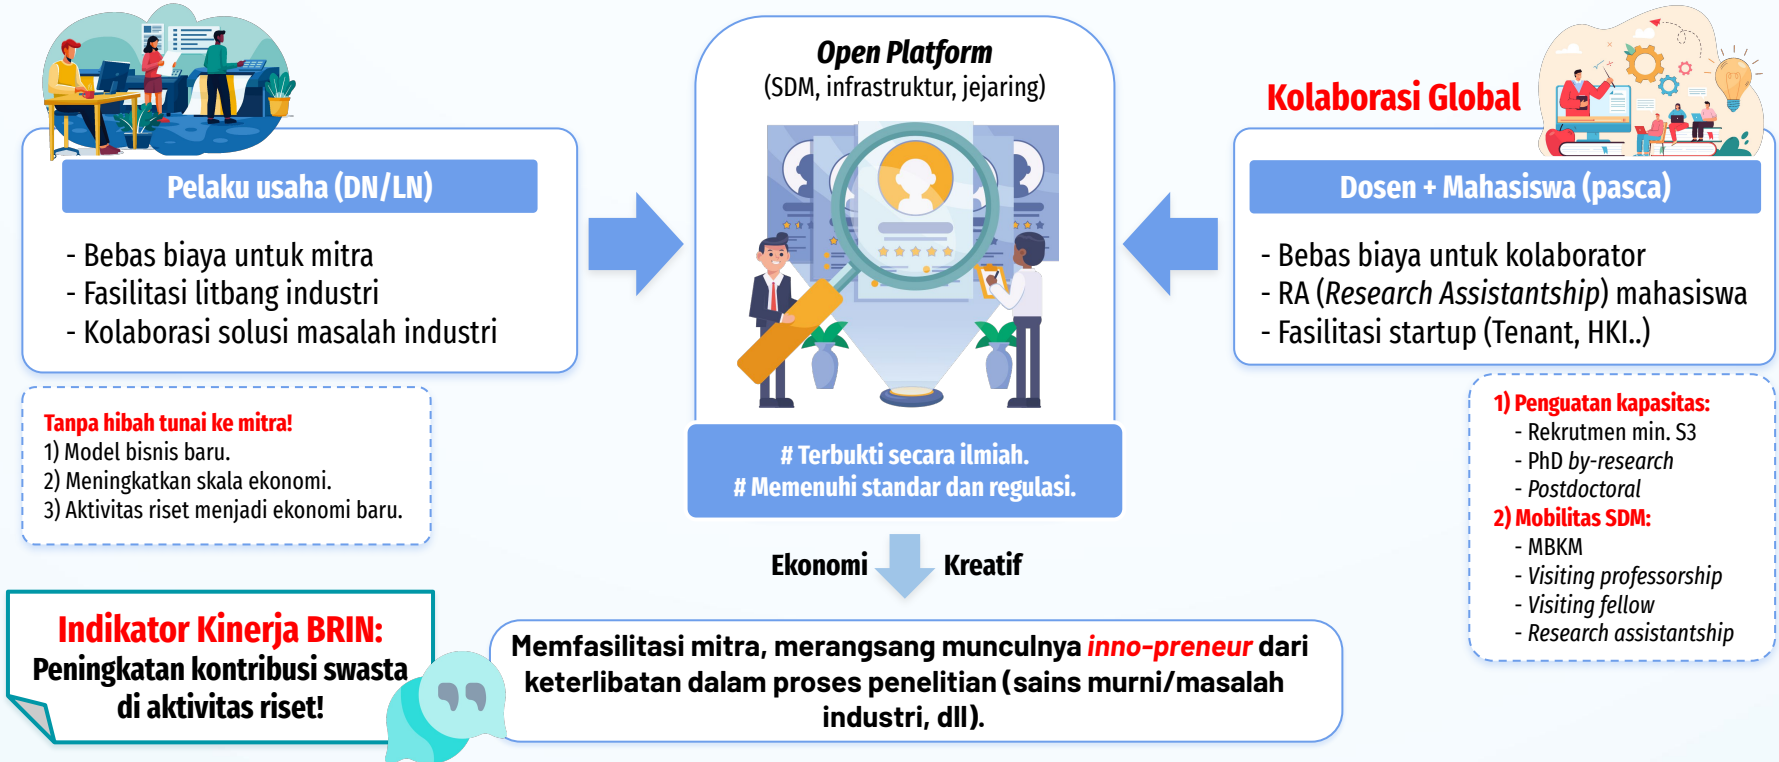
Pelaku usaha (DN/LN)

- Bebas biaya untuk mitra
- Fasilitasi litbang industri
- Kolaborasi solusi masalah industri

Tanpa hibah tunai ke mitra!
1) Model bisnis baru.
2) Meningkatkan skala ekonomi.
3) Aktivitas riset menjadi ekonomi baru.

Open Platform
(SDM, infrastruktur, jejaring)

# Terbukti secara ilmiah.
# Memenuhi standar dan regulasi.

Ekonomi Kreatif

Kolaborasi Global

Dosen + Mahasiswa (pasca)

- Bebas biaya untuk kolaborator
- RA (Research Assistantship) mahasiswa
- Fasilitasi startup (Tenant, HKI..)

1) Penguatan kapasitas:
- Rekrutmen min. S3
- PhD by-research
- Postdoctoral
2) Mobilitas SDM:
- MBKM
- Visiting professorship
- Visiting fellow
- Research assistantship

Indikator Kinerja BRIN:
Peningkatan kontribusi swasta di aktivitas riset!

Memfasilitasi mitra, merangsang munculnya inno-preneur dari keterlibatan dalam proses penelitian (sains murni/masalah industri, dll).